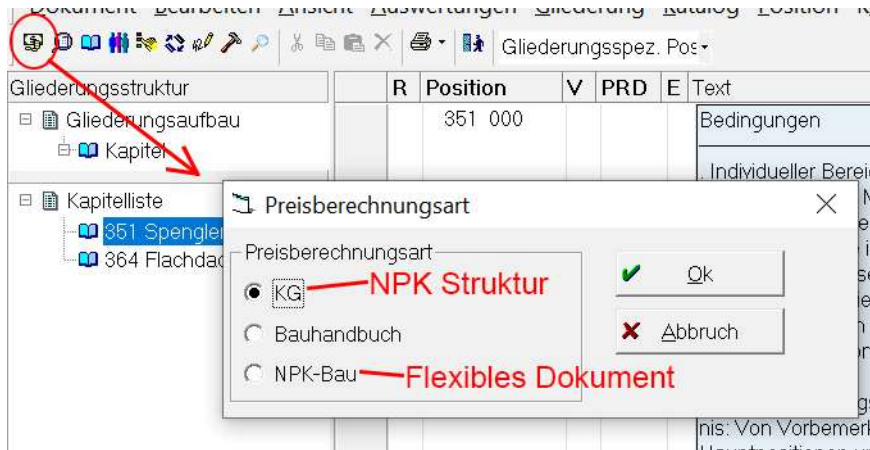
Dokument Bearbeiten Ansicht Auswertungen Gliederung Katalog Position K

Gliederungsspez. Pos

Gliederungsstruktur

Gliederungsaufbau

Kapitel

Kapitelliste

351 Spengler

364 Flachdac

| R | Position | V | PRD | E | Text |
|---|---|---|---|---|---|
| | 351 000 | | | | Bedingungen |

. Individueller Berei

nis: Von Vorbemerk

Preisberechnungsart

Preisberechnungsart

KG

NPK Struktur

Bauhandbuch

NPK-Bau

Flexibles Dokument

Ok

Abbruch